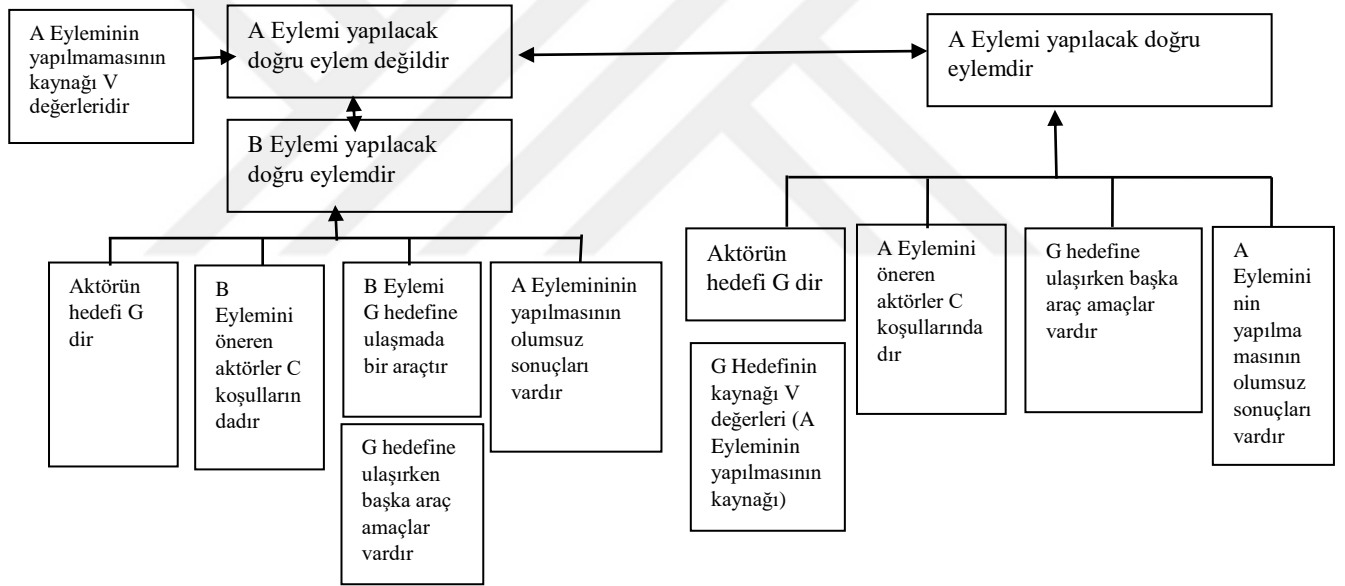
A Eyleminin yapılmamasının kaynağı V değerleridir

A Eylemi yapılacak doğru eylem değildir

A Eylemi yapılacak doğru eylemdir

B Eylemi yapılacak doğru eylemdir

Aktörün hedefi G dir

B Eylemini öneren aktörler C koşulların dadır

B Eylemi G hedefine ulaşmada bir araçtır

G hedefine ulaşırken başka araç amaçlar vardır

A Eylemininin yapılmasının olumsuz sonuçları vardır

Aktörün hedefi G dir

G Hedefinin kaynağı V değerleri (A Eyleminin yapılmasının kaynağı)

A Eylemini öneren aktörler C koşullarında dır

G hedefine ulaşırken başka araç amaçlar vardır

A Eylemini nin yapılma masının olumsuz sonuçları vardır